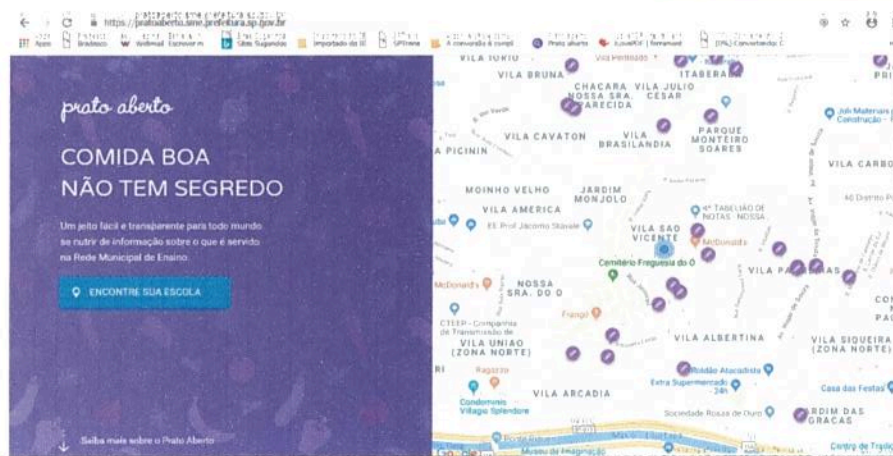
https://pratoaberto.sme.prefeitura.sp.gov.br

Apps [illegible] Bradesco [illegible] Walmart Escrever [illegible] Sites Sugeridos Importado do IE SPTrans A convenção é compl Prato aberto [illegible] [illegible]

prato aberto

COMIDA BOA NÃO TEM SEGREDO

Um jeito fácil e transparente para todo mundo se nutrir de informação sobre o que é servido na Rede Municipal de Ensino.

ENCONTRE SUA ESCOLA

Saiba mais sobre o Prato Aberto

VILA IORIO
VILA BRUNA
ITABERABA
CHACARA VILA JULIO
NOSSA SRA. CESAR
APARECIDA
VILA CAVATON
VILA BRASILANDIA
PARQUE MONTEIRO SOARES
PICININ
VILA CARBO
MOINHO VELHO
JARDIM MONJOLO
VILA AMERICA
EE Prof Jácomo Stávale
VILA SAO VICENTE
4º TABELIÃO DE NOTAS - NOSSA
McDonald's
Cemitério Freguesia do Ó
VILA PA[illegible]AS
McDonald's
NOSSA SRA. DO O
Frangó
CTEEP - Companhia de Transmissão de
VILA UNIAO (ZONA NORTE)
VILA ALBERTINA
VILA SIQUEIRA (ZONA NORTE)
Roldão Atacadista
Ragazzo
Extra Supermercado 24h
Casa das Festas
Condomínio Village Splendore
VILA ARCADIA
Sociedade Rosas de Ouro
JARDIM DAS GRACAS
Museu da Imaginação
Google